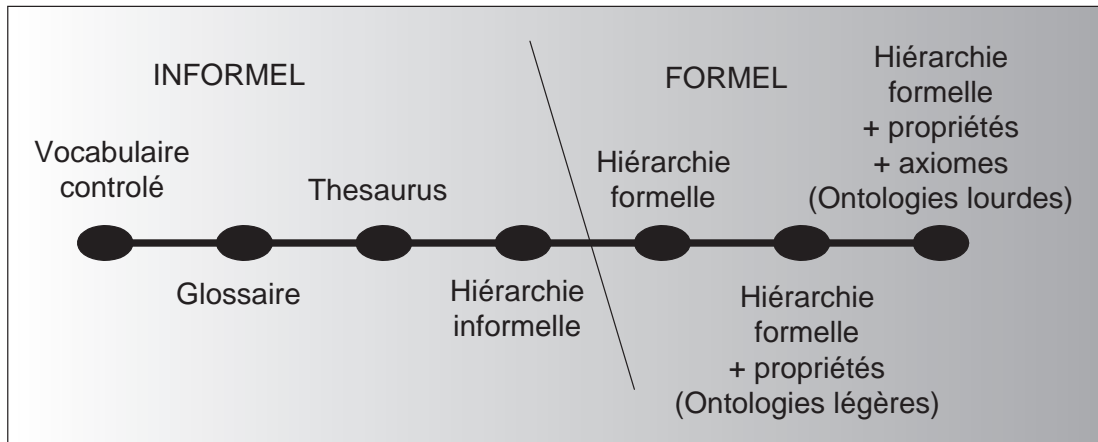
INFORMEL

FORMEL

Vocabulaire controlé

Glossaire

Thesaurus

Hiérarchie informelle

Hiérarchie formelle

Hiérarchie formelle + propriétés (Ontologies légères)

Hiérarchie formelle + propriétés + axiomes (Ontologies lourdes)